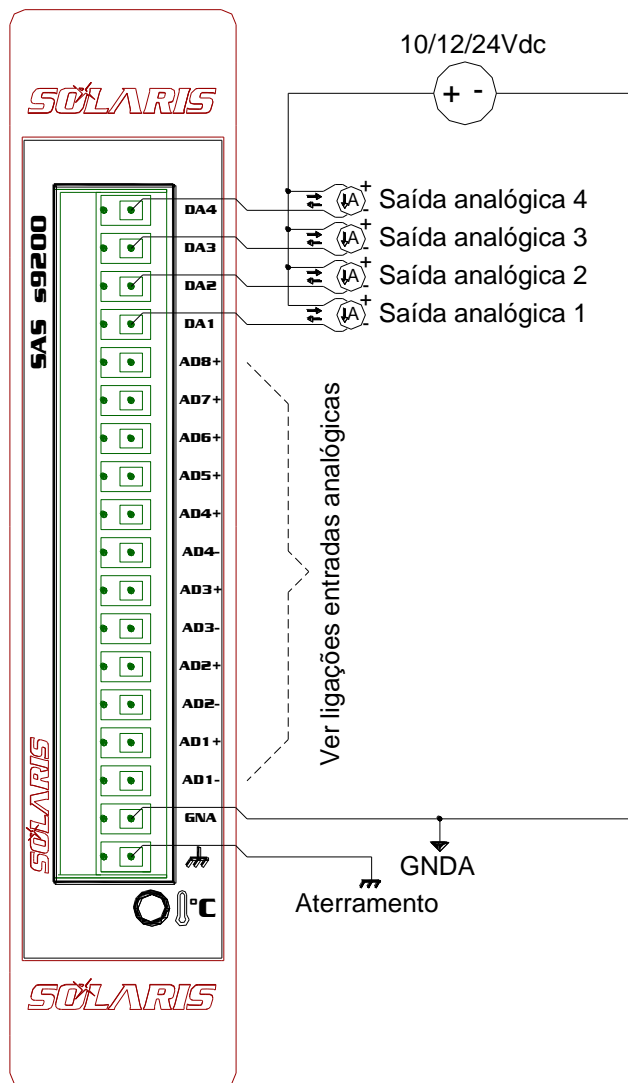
10/12/24Vdc

+ -

SOLARIS

SAS s9200

DA4
DA3
DA2
DA1
AD8+
AD7+
AD6+
AD5+
AD4+
AD4-
AD3+
AD3-
AD2+
AD2-
AD1+
AD1-
GNA

Saída analógica 4
Saída analógica 3
Saída analógica 2
Saída analógica 1

A
A
A
A

Ver ligações entradas analógicas

SOLARIS

GNDA

Aterramento

°C

SOLARIS